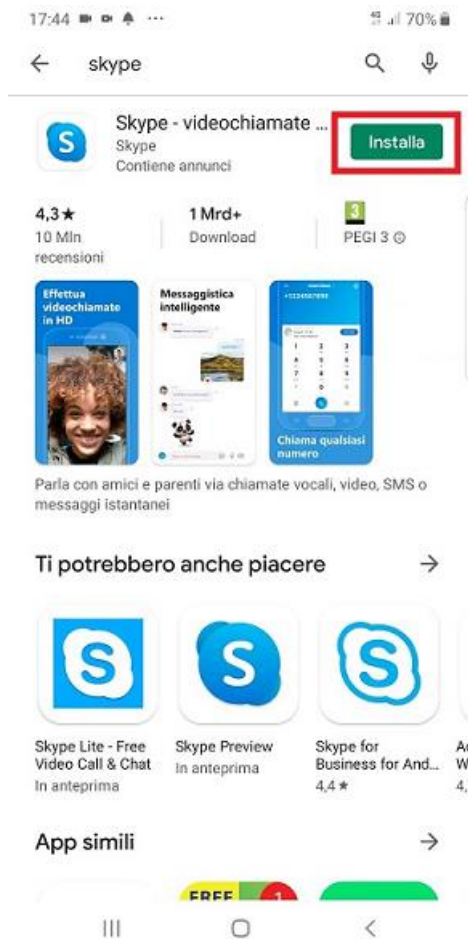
17:44 ··· 70%

skype

Skype - videochiamate ...
Skype
Contiene annunci

Installa

4,3★
10 Mln recensioni

1 Mrd+
Download

3
PEGI 3

Effettua videochiamate in HD

Messaggistica intelligente

+1234567890

Chiama qualsiasi numero

Parla con amici e parenti via chiamate vocali, video, SMS o messaggi istantanei

Ti potrebbero anche piacere

Skype Lite - Free Video Call & Chat
In anteprima

Skype Preview
In anteprima

Skype for Business for And...
4,4★

A
W
4,

App simili

FREE
1